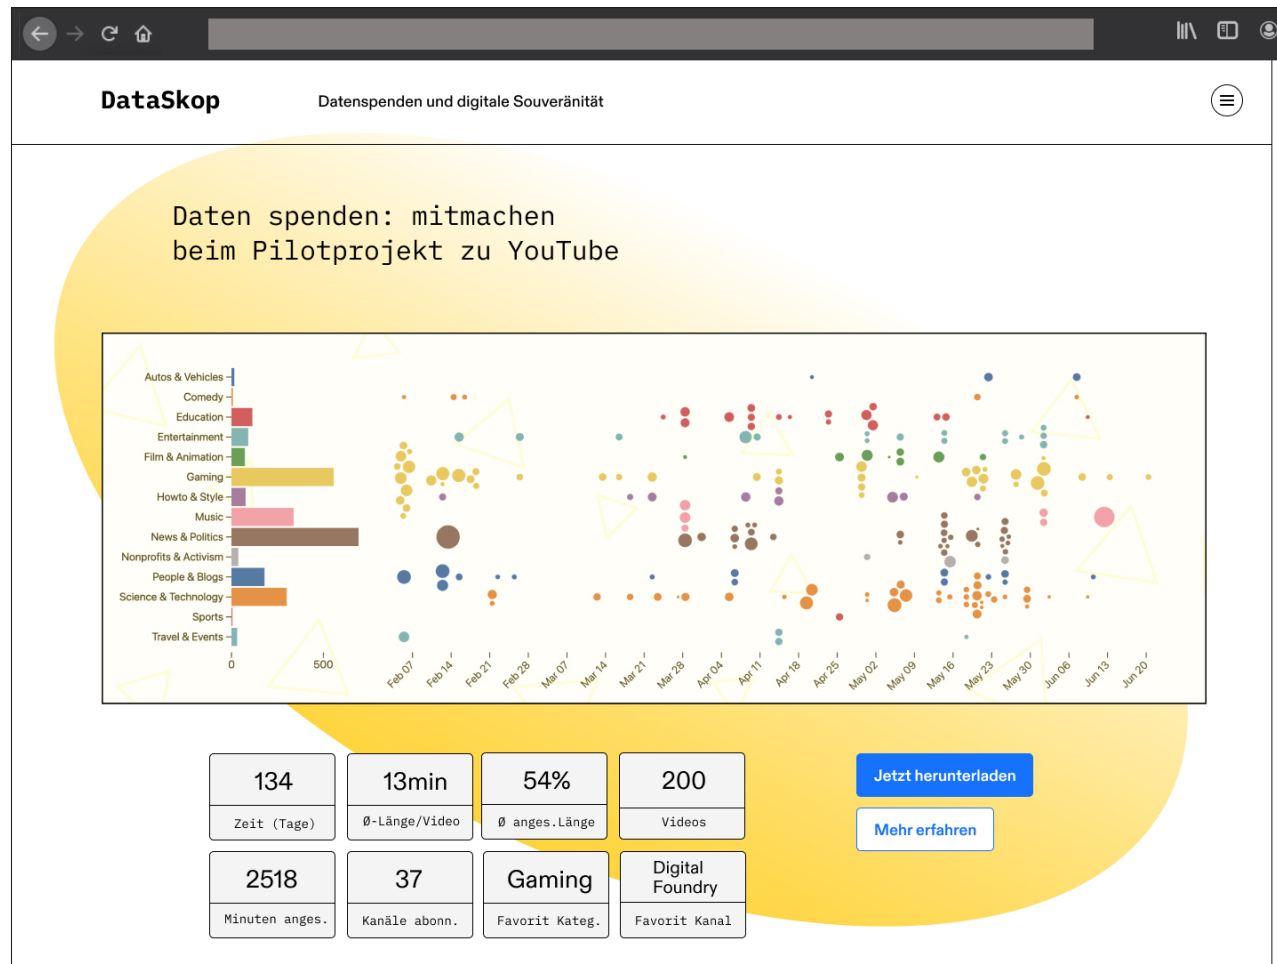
DataSkop

Datenspenden und digitale Souveränität

Daten spenden: mitmachen beim Pilotprojekt zu YouTube

Autos & Vehicles
Comedy
Education
Entertainment
Film & Animation
Gaming
Howto & Style
Music
News & Politics
Nonprofits & Activism
People & Blogs
Science & Technology
Sports
Travel & Events

0 500

Feb 07 Feb 14 Feb 21 Feb 28 Mar 07 Mar 14 Mar 21 Mar 28 Apr 04 Apr 11 Apr 18 Apr 25 May 02 May 09 May 16 May 23 May 30 Jun 06 Jun 13 Jun 20

| 134 | 13min | 54% | 200 |
|---|---|---|---|
| Zeit (Tage) | Ø-Länge/Video | Ø anges.Länge | Videos |

| 2518 | 37 | Gaming | Digital Foundry |
|---|---|---|---|
| Minuten anges. | Kanäle abonn. | Favorit Kateg. | Favorit Kanal |

Jetzt herunterladen

Mehr erfahren